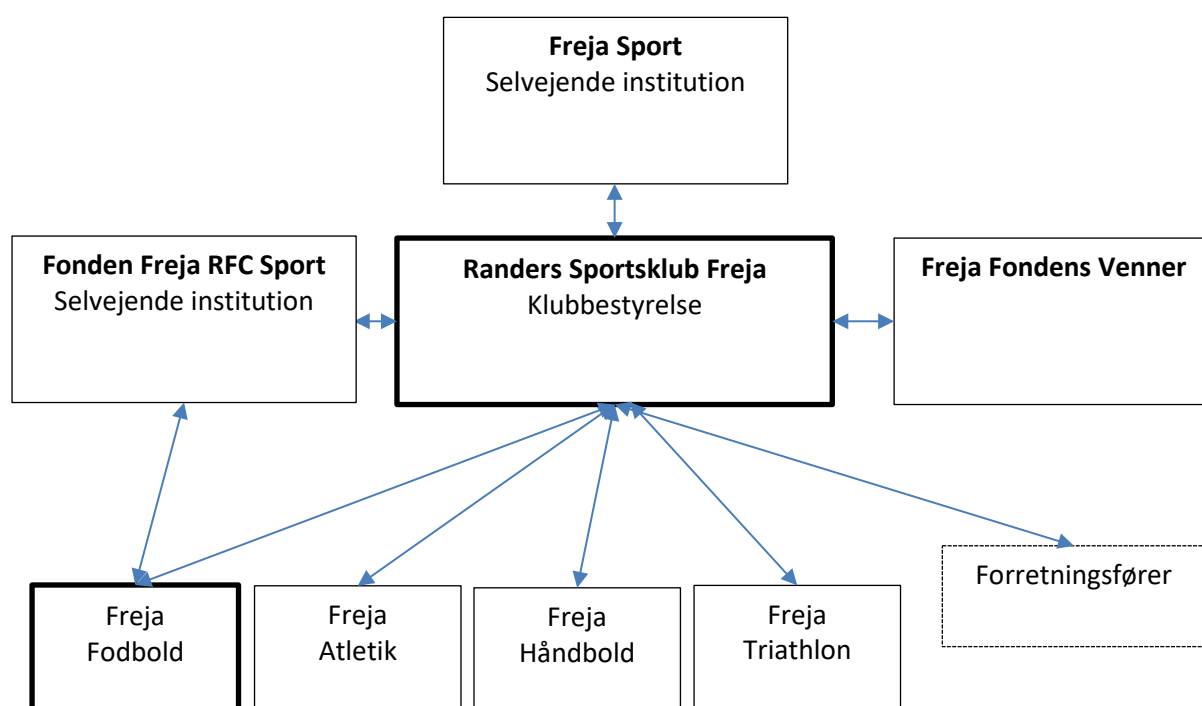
**Freja Sport**
Selvejende institution

**Fonden Freja RFC Sport**
Selvejende institution

**Randers Sportsklub Freja**
Klubbestyrelse

**Freja Fondens Venner**

Freja Fodbold

Freja Atletik

Freja Håndbold

Freja Triathlon

Forretningsfører